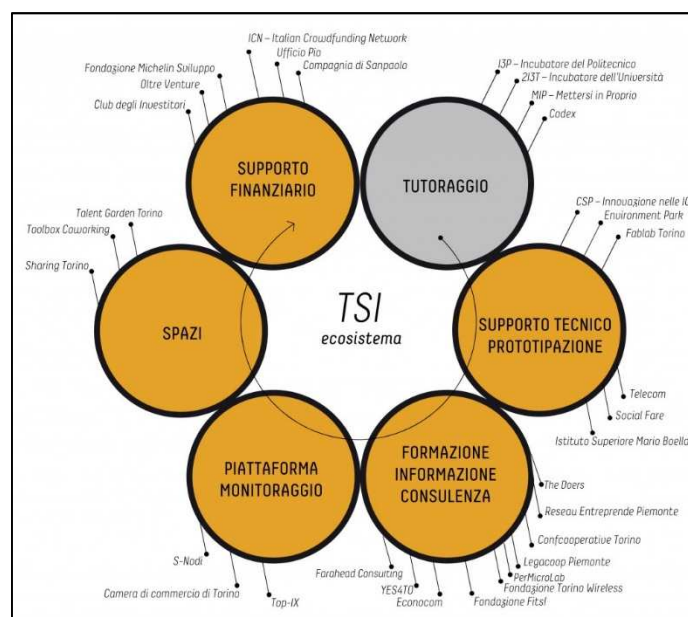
ICN – Italian Crowdfunding Network
Ufficio Pio
Compagnia di Sanpaolo
Fondazione Michelin Sviluppo
Oltre Venture
Club degli Investitori

SUPPORTO FINANZIARIO

I3P – Incubatore del Politecnico
2I3T – Incubatore dell'Università
MIP – Mettersi in Proprio
Codex

TUTORAGGIO

CSP – Innovazione nelle IC
Environment Park
Fablab Torino

SUPPORTO TECNICO PROTOTIPAZIONE

Telecom
Social Fare
Istituto Superiore Mario Boella

TSI
ecosistema

Talent Garden Torino
Toolbox Coworking
Sharing Torino

SPAZI

PIATTAFORMA MONITORAGGIO

S-Nodi
Camera di commercio di Torino
Top-IX

FORMAZIONE INFORMAZIONE CONSULENZA

The Doers
Reseau Entreprende Piemonte
Confcooperative Torino
Legacoop Piemonte
PerMicroLab
Fondazione Torino Wireless
Fondazione Fitsl
Econocom
YES4TO
Farahead Consulting